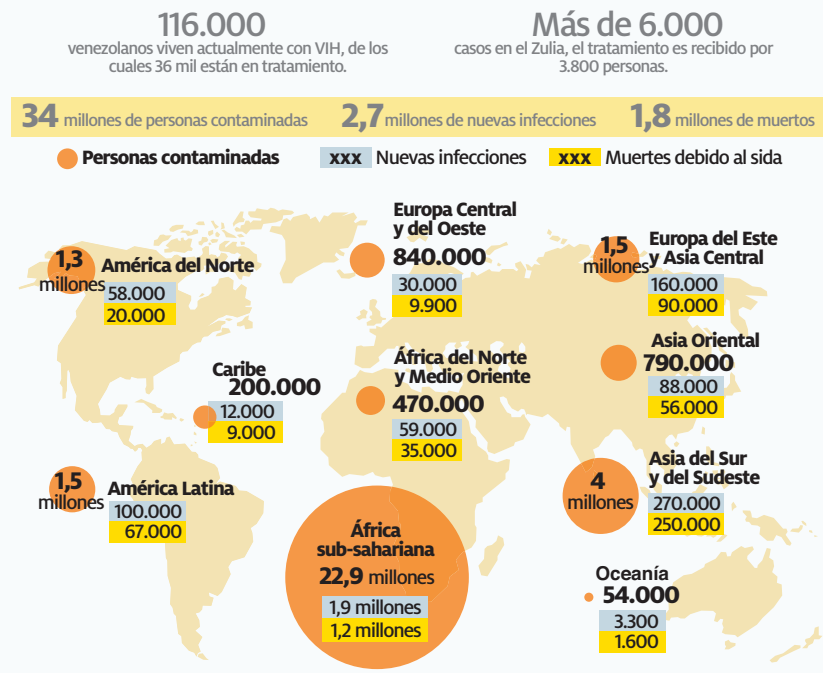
116.000
venezolanos viven actualmente con VIH, de los cuales 36 mil están en tratamiento.

Más de 6.000
casos en el Zulia, el tratamiento es recibido por 3.800 personas.

34 millones de personas contaminadas 2,7 millones de nuevas infecciones 1,8 millones de muertos

Personas contaminadas xxx Nuevas infecciones xxx Muertes debido al sida

1,3 millones América del Norte
58.000
20.000

Europa Central y del Oeste
840.000
30.000
9.900

1,5 millones Europa del Este y Asia Central
160.000
90.000

Caribe
200.000
12.000
9.000

África del Norte y Medio Oriente
470.000
59.000
35.000

Asia Oriental
790.000
88.000
56.000

1,5 millones América Latina
100.000
67.000

4 millones Asia del Sur y del Sudeste
270.000
250.000

África sub-sahariana
22,9 millones
1,9 millones
1,2 millones

Oceanía
54.000
3.300
1.600